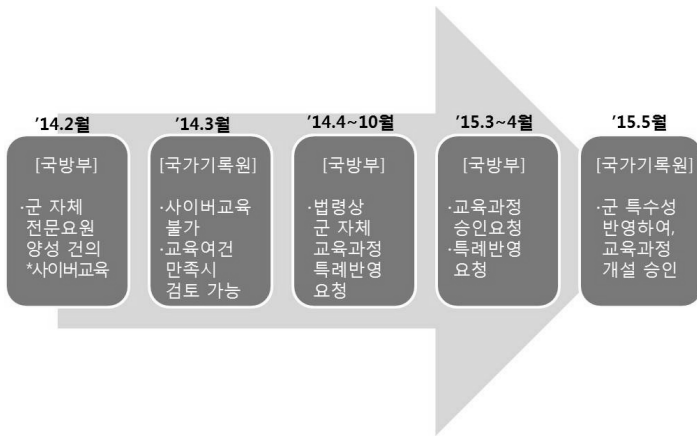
'14.2월

[국방부]

·군 자체 전문요원 양성 건의 *사이버교육

'14.3월

[국가기록원]

·사이버교육 불가
·교육여건 만족시 검토 가능

'14.4~10월

[국방부]

·법령상 군 자체 교육과정 특례반영 요청

'15.3~4월

[국방부]

·교육과정 승인요청
·특례반영 요청

'15.5월

[국가기록원]

·군 특수성 반영하여, 교육과정 개설 승인